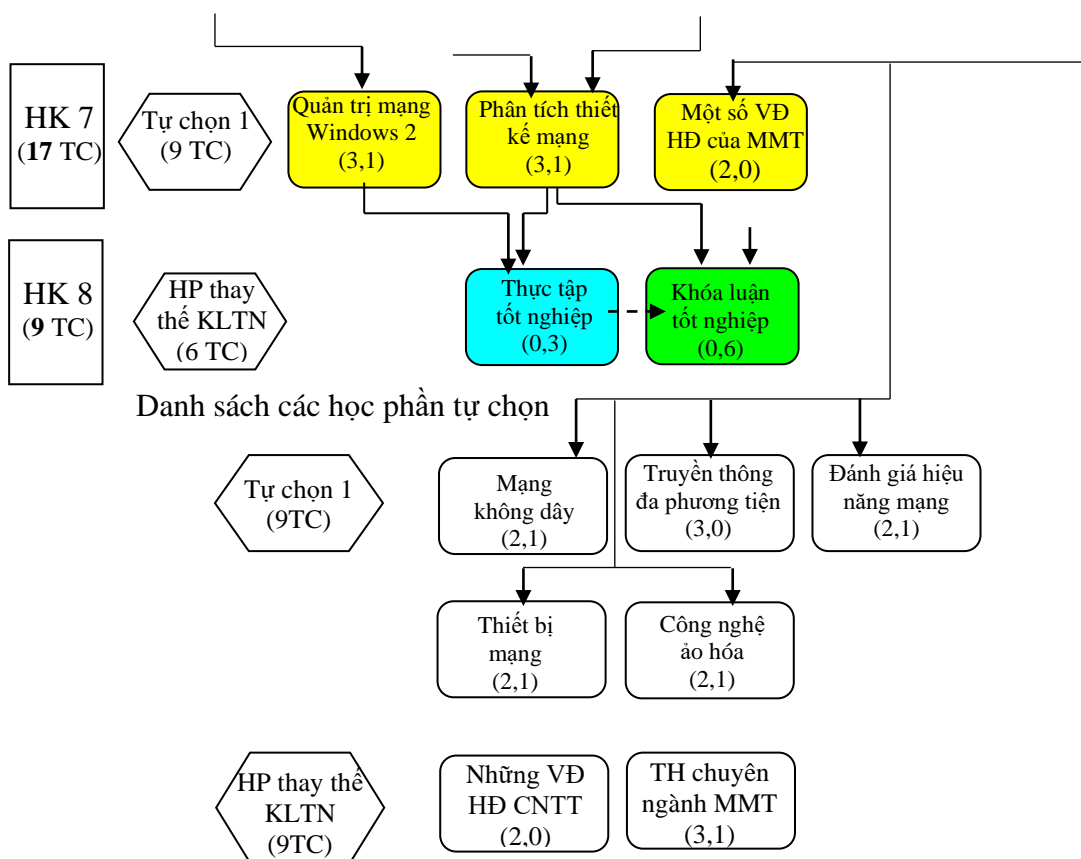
HK 7
(**17** TC)

Tự chọn 1
(9 TC)

Quản trị mạng Windows 2
(3,1)

Phân tích thiết kế mạng
(3,1)

Một số VĐ HĐ của MMT
(2,0)

HK 8
(**9** TC)

HP thay thế KLTN
(6 TC)

Thực tập tốt nghiệp
(0,3)

Khóa luận tốt nghiệp
(0,6)

Danh sách các học phần tự chọn

Tự chọn 1
(9TC)

Mạng không dây
(2,1)

Truyền thông đa phương tiện
(3,0)

Đánh giá hiệu năng mạng
(2,1)

Thiết bị mạng
(2,1)

Công nghệ ảo hóa
(2,1)

HP thay thế KLTN
(9TC)

Những VĐ HĐ CNTT
(2,0)

TH chuyên ngành MMT
(3,1)